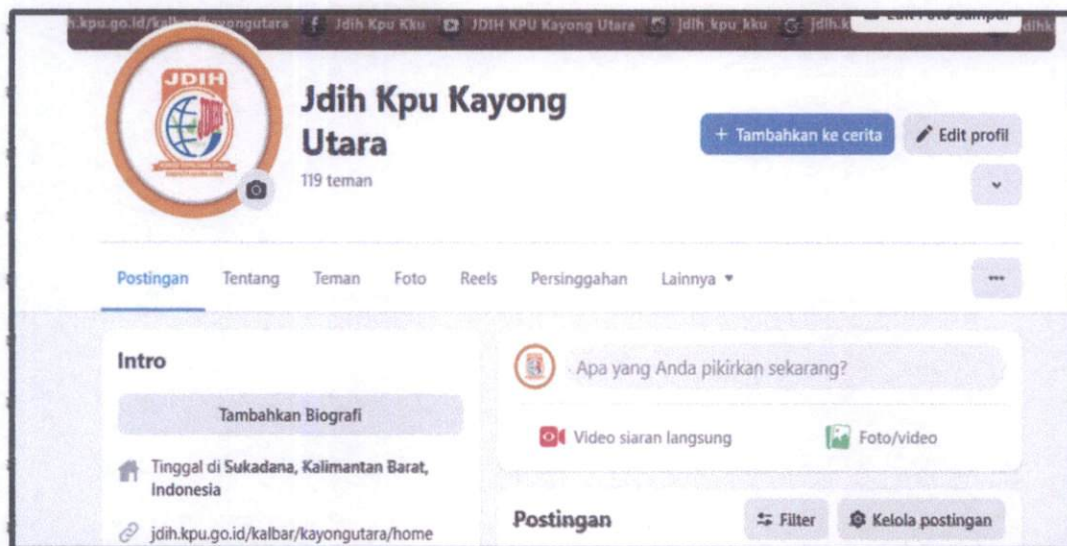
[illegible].kpu.go.id/kalbar/kayongutara Jdih Kpu Kku JDIH KPU Kayong Utara jdih_kpu_kku jdih.k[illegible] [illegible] jdihk

JDIH

Jdih Kpu Kayong Utara
119 teman

+ Tambahkan ke cerita
Edit profil

Postingan Tentang Teman Foto Reels Persinggahan Lainnya ▾

Intro

Tambahkan Biografi

Tinggal di Sukadana, Kalimantan Barat, Indonesia

jdih.kpu.go.id/kalbar/kayongutara/home

Apa yang Anda pikirkan sekarang?

Video siaran langsung
Foto/video

Postingan
Filter
Kelola postingan